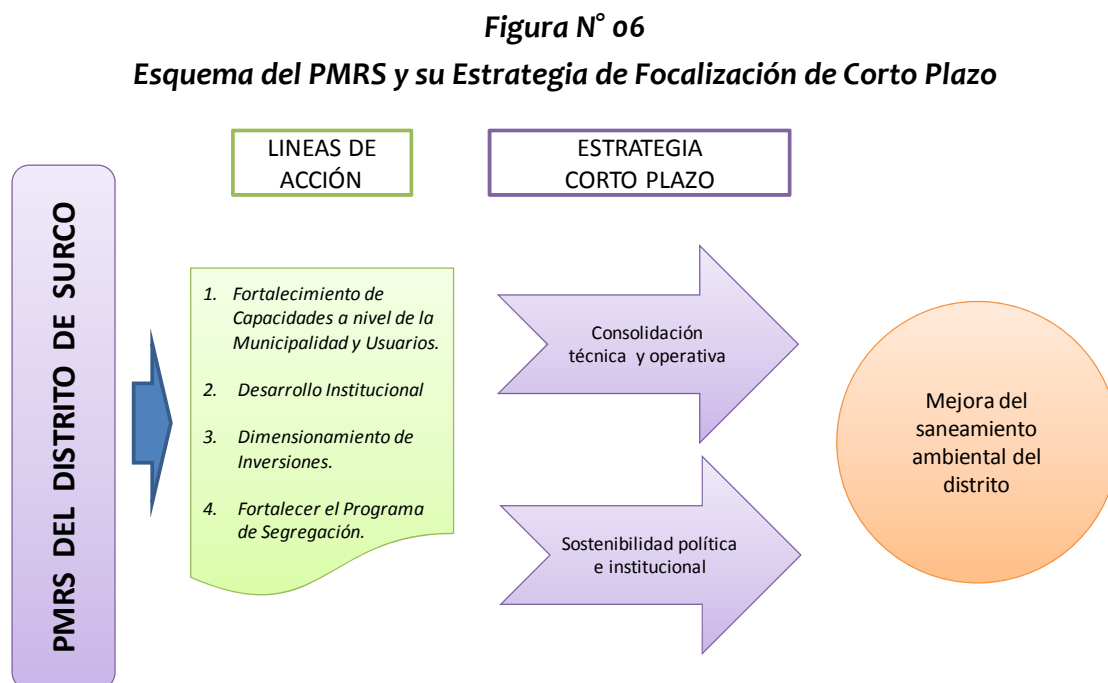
Figura N° 06

Esquema del PMRS y su Estrategia de Focalización de Corto Plazo

LINEAS DE ACCIÓN

ESTRATEGIA CORTO PLAZO

PMRS DEL DISTRITO DE SURCO

1. Fortalecimiento de Capacidades a nivel de la Municipalidad y Usuarios.

2. Desarrollo Institucional

3. Dimensionamiento de Inversiones.

4. Fortalecer el Programa de Segregación.

Consolidación técnica y operativa

Sostenibilidad política e institucional

Mejora del saneamiento ambiental del distrito